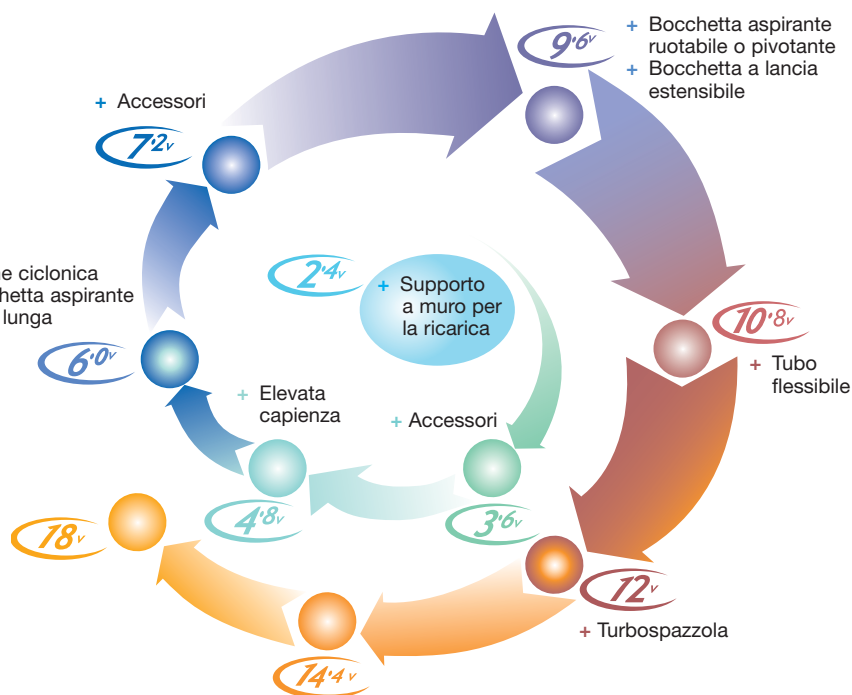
+ Accessori

7·2v

9·6v

+ Bocchetta aspirante ruotabile o pivotante
+ Bocchetta a lancia estensibile

e ciclonica
chetta aspirante
lunga

6·0v

2·4v

+ Supporto a muro per la ricarica

10·8v

+ Tubo flessibile

+ Elevata capienza

+ Accessori

4·8v

3·6v

18v

12v

+ Turbospazzola

14·4v